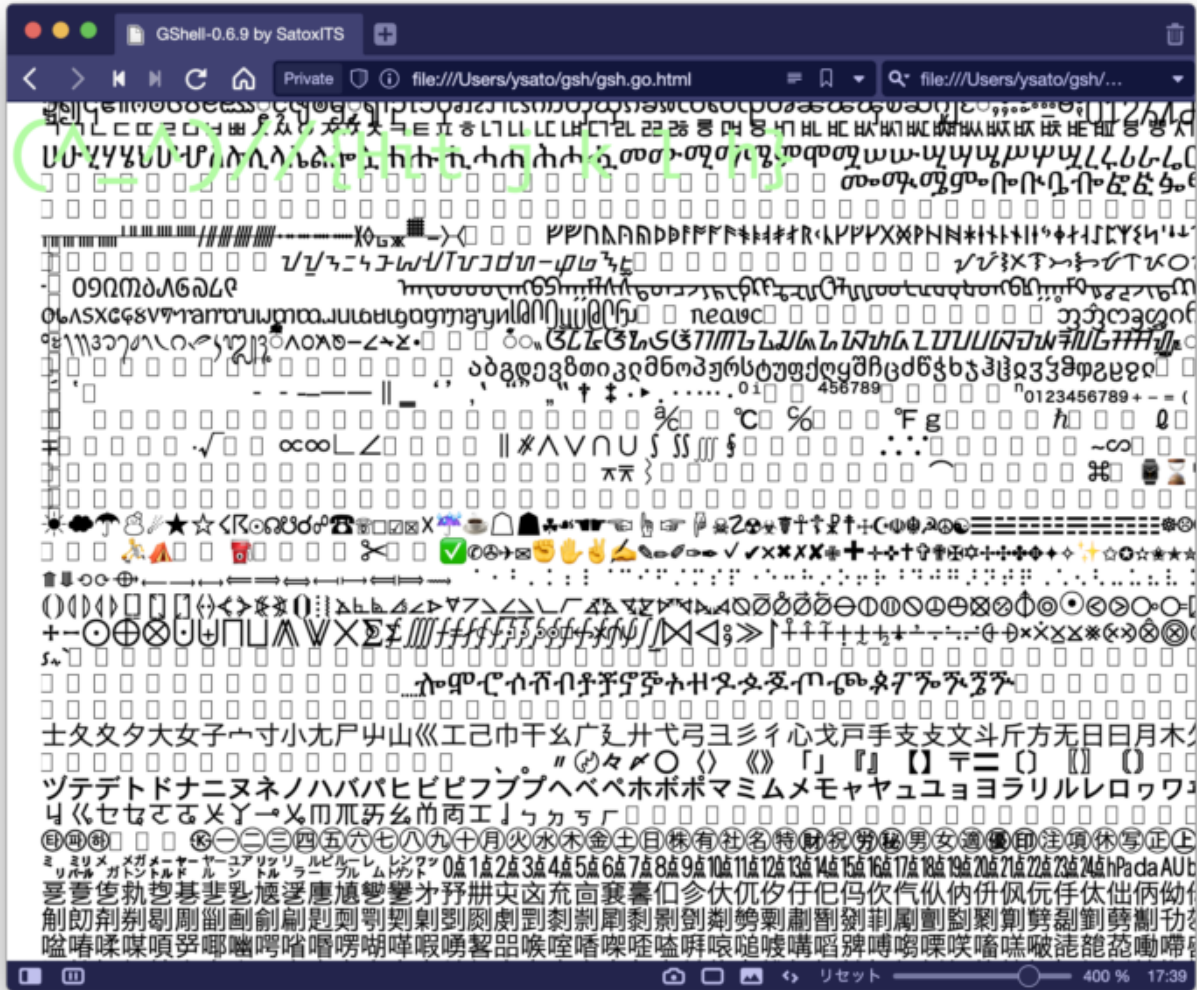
GShell-0.6.9 by SatoxITS

Private file:///Users/ysato/gsh/gsh.go.html

file:///Users/ysato/gsh/...

(^_^)/{Hit j k l h}

℃ % ℉ g

士久夂夕大女子宀寸小尢尸屮山巛工己巾干幺广廴廾弋弓彐彡彳心戈戸手支攴文斗斤方无日曰月木

ヅテデトドナニヌネノハバパヒビピフブプヘベペホボポマミムメモャヤュユョヨラリルレロヮワ

㊞㊢㊫ ㉆㊀㊁㊂㊃㊄㊅㊆㊇㊈㊉㊊㊋㊌㊍㊎㊏㊐㊑㊒㊓㊔㊕㊖㊗㊘㊙㊚㊛㊜㊝㊞㊟㊠㊡㊢㊣

0点1点2点3点4点5点6点7点8点9点10点11点12点13点14点15点16点17点18点19点20点21点22点23点24点hPa da AU b

リセット 400 % 17:39